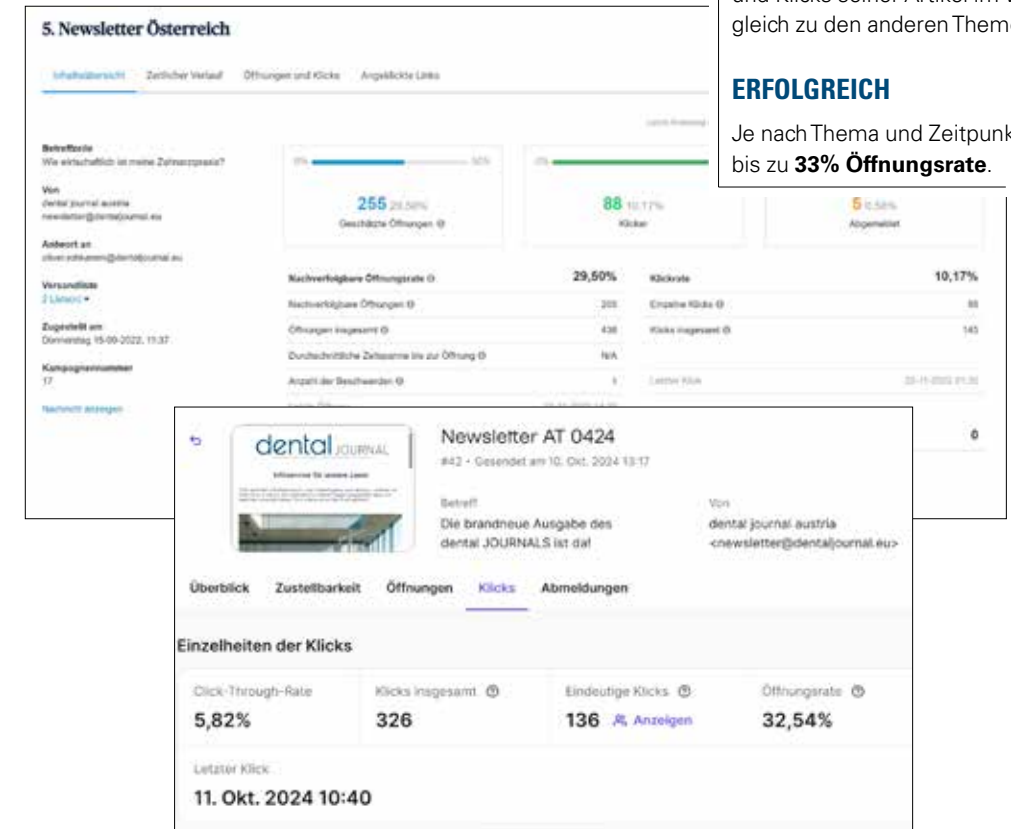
und Klicks seiner Artikel im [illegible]
gleich zu den anderen Them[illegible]

**ERFOLGREICH**

Je nach Thema und Zeitpunk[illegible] bis zu **33% Öffnungsrate**.

5. Newsletter Österreich

Inhaltsübersicht Zeitlicher Verlauf Öffnungen und Klicks Angeklickte Links

Betreffzeile
Wie wirtschaftlich ist meine Zahnarztpraxis?

Von
dental journal austria
newsletter@dentaljournal.eu

Antwort an
oliver.rohkamm@dentaljournal.eu

Versandliste
2 Listen

Zugestellt am
Donnerstag 15-09-2022, 11:37

Kampagnennummer
17

Nachricht anzeigen

0% 50%
255 29,50%
Geschätzte Öffnungen

0%
88 10,17%
Klicks

5 0,58%
Abgemeldet

| | |
|---|---|
| Nachverfolgbare Öffnungsrate | 29,50% |
| Nachverfolgbare Öffnungen | 255 |
| Öffnungen insgesamt | 438 |
| Durchschnittliche Zeitspanne bis zur Öffnung | N/A |
| Anzahl der Beschwerden | 1 |

| | |
|---|---|
| Klickrate | 10,17% |
| Einzelne Klicks | 88 |
| Klicks insgesamt | 145 |
| Letzter Klick | 22-11-2022 01:30 |
| | 0 |

dental JOURNAL

Newsletter AT 0424
#42 • Gesendet am 10. Okt. 2024 13:17

Betreff
Die brandneue Ausgabe des dental JOURNALS ist da!

Von
dental journal austria
<newsletter@dentaljournal.eu>

Überblick Zustellbarkeit Öffnungen Klicks Abmeldungen

Einzelheiten der Klicks

| Click-Through-Rate | Klicks insgesamt | Eindeutige Klicks | Öffnungsrate |
|---|---|---|---|
| 5,82% | 326 | 136 Anzeigen | 32,54% |

Letzter Klick
11. Okt. 2024 10:40